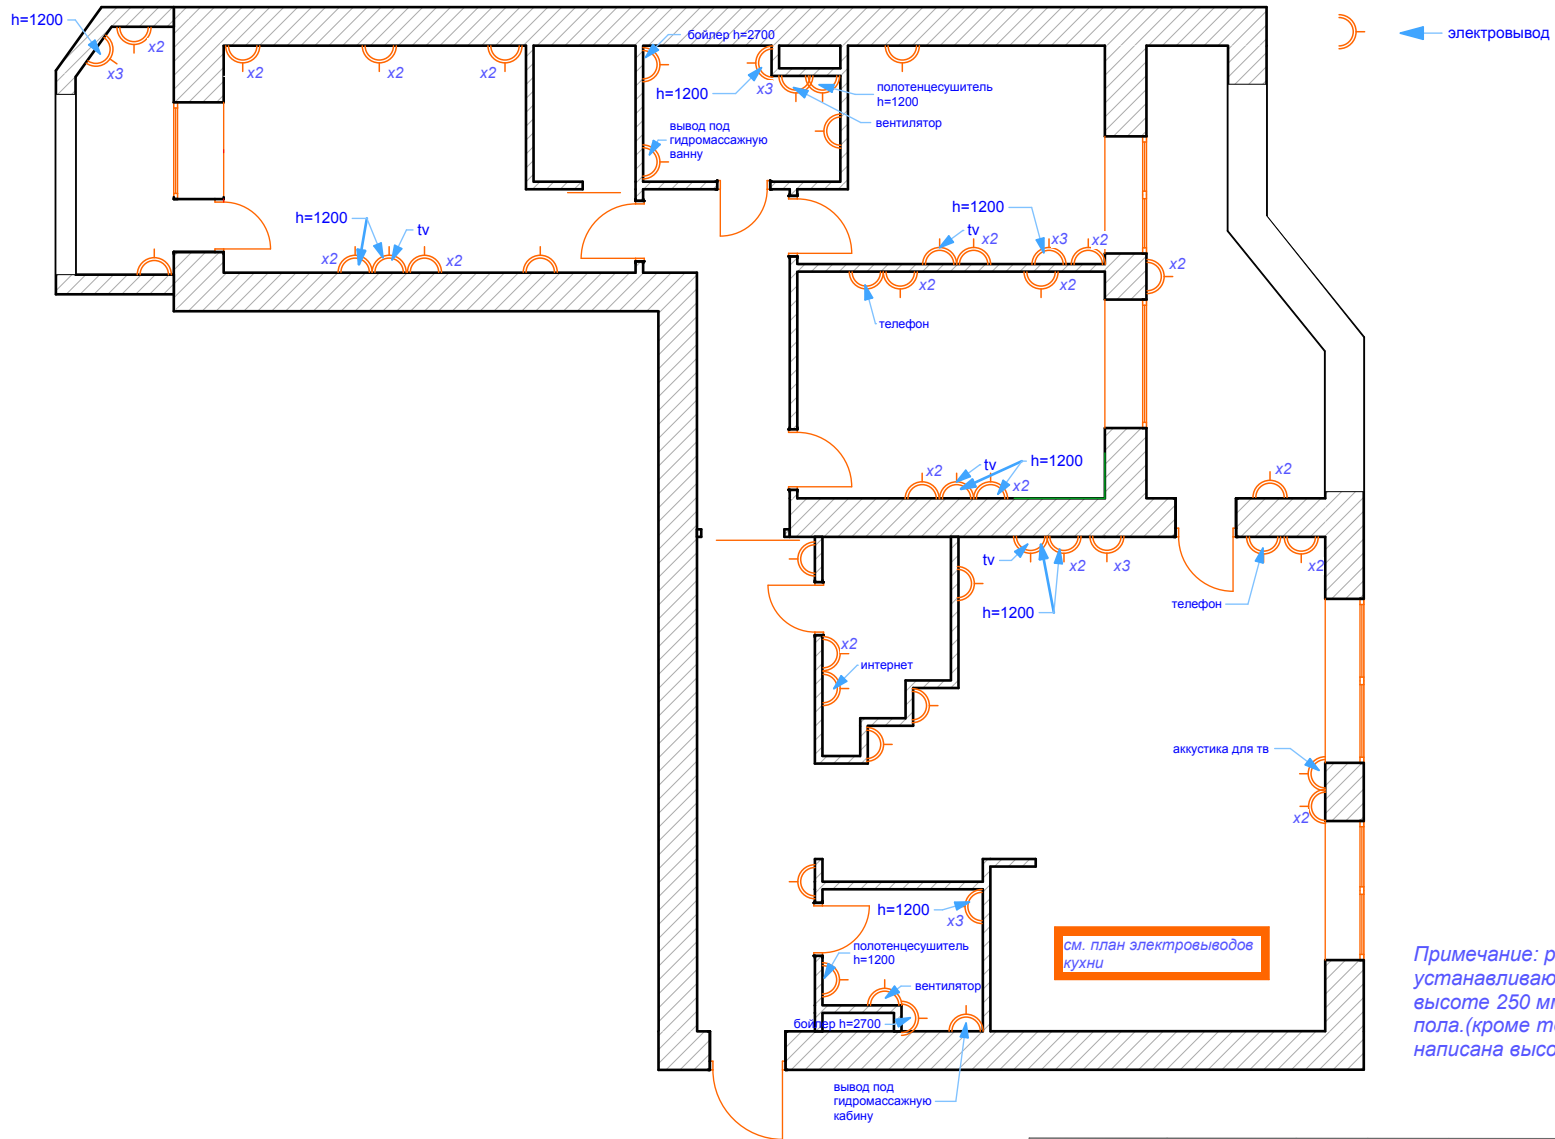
h=1200
x2
x3
x2
x2
x2
бойлер h=2700
h=1200
x3
полотенцесушитель h=1200
вентилятор
вывод под гидромассажную ванну
электровывод
h=1200
tv
x2
x2
h=1200
tv
x2
x3
x2
x2
x2
x2
телефон
tv
h=1200
x2
x2
x2
tv
x2
x3
h=1200
телефон
x2
x2
интернет
аккустика для тв
x2
h=1200
x3
полотенцесушитель h=1200
вентилятор
бойлер h=2700
см. план электровыводов кухни
вывод под гидромассажную кабину
Примечание: р
устанавливаю
высоте 250 мі
пола.(кроме т
написана высо